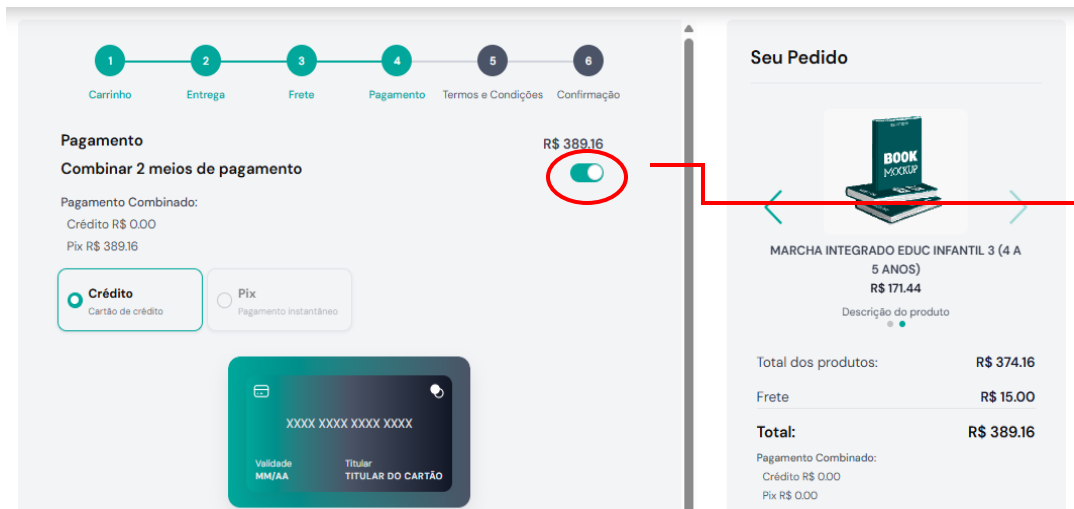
1 Carrinho
2 Entrega
3 Frete
4 Pagamento
5 Termos e Condições
6 Confirmação

Pagamento
R$ 389.16

Combinar 2 meios de pagamento

Pagamento Combinado:
Crédito R$ 0.00
Pix R$ 389.16

Crédito
Cartão de crédito

Pix
Pagamento instantâneo

XXXX XXXX XXXX XXXX
Validade
MM/AA
Titular
TITULAR DO CARTÃO

Seu Pedido

BOOK MOCKUP

MARCHA INTEGRADO EDUC INFANTIL 3 (4 A 5 ANOS)
R$ 171.44
Descrição do produto

Total dos produtos: R$ 374.16
Frete R$ 15.00
Total: R$ 389.16

Pagamento Combinado:
Crédito R$ 0.00
Pix R$ 0.00